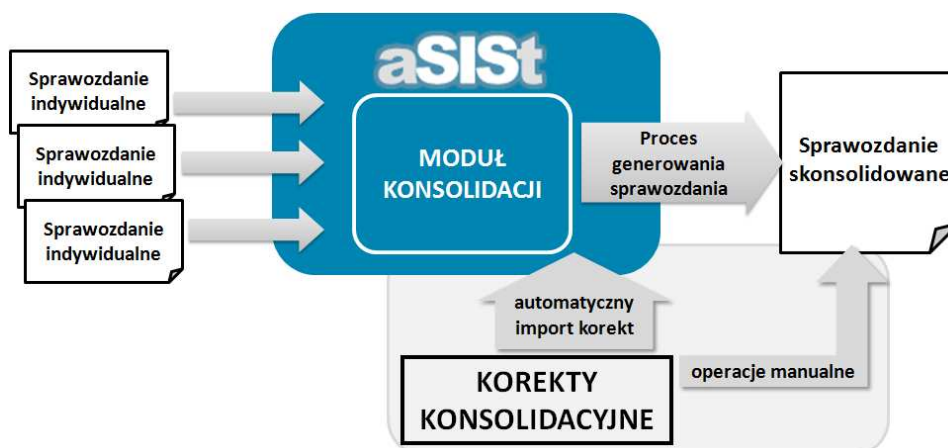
Sprawozdanie indywidualne

Sprawozdanie indywidualne

Sprawozdanie indywidualne

aSISt

MODUŁ KONSOLIDACJI

Proces generowania sprawozdania

Sprawozdanie skonsolidowane

automatyczny import korekt

KOREKTY KONSOLIDACYJNE

operacje manualne